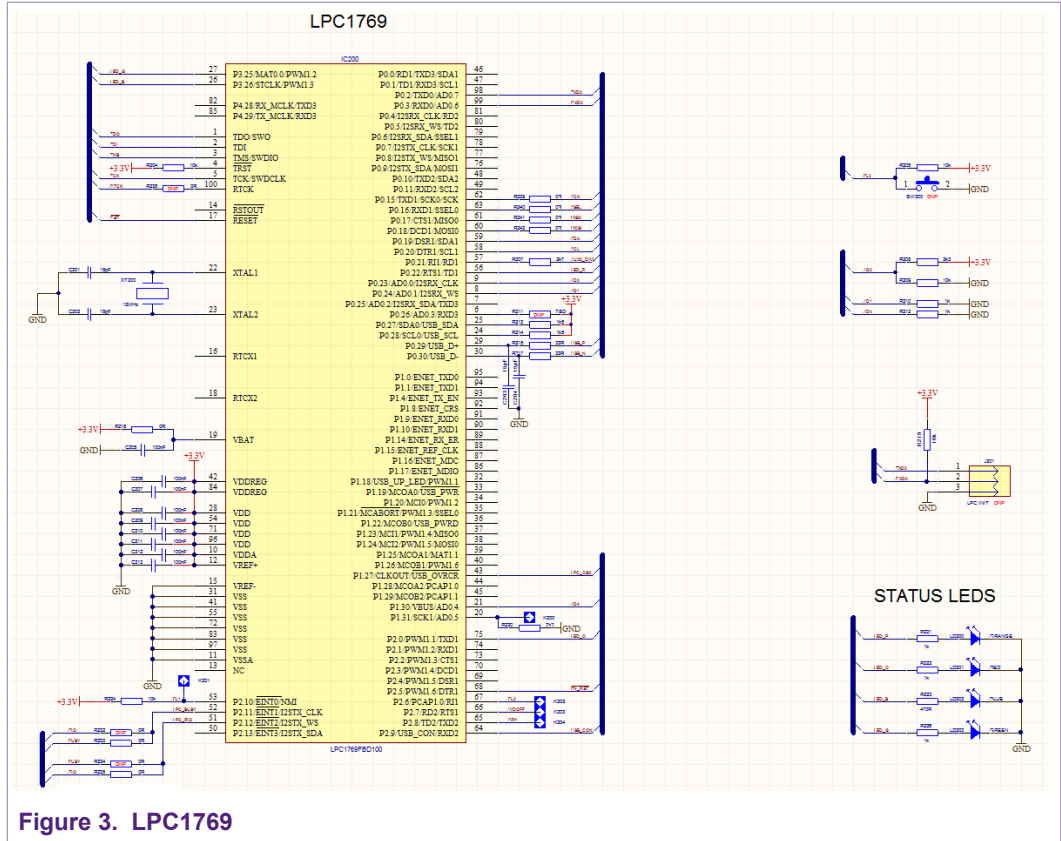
LPC1769

IC200

| Pin | Left signal | Right signal | Pin |
|---|---|---|---|
| 27 | P3.25/MAT0.0/PWM1.2 | P0.0/RD1/TXD3/SDA1 | 46 |
| 26 | P3.26/STCLK/PWM1.3 | P0.1/TD1/RXD3/SCL1 | 47 |
| | | P0.2/TXD0/AD0.7 | 98 |
| 82 | P4.28/RX_MCLK/TXD3 | P0.3/RXD0/AD0.6 | 99 |
| 85 | P4.29/TX_MCLK/RXD3 | P0.4/I2SRX_CLK/RD2 | 81 |
| | | P0.5/I2SRX_WS/TD2 | 80 |
| 1 | TDO/SWO | P0.6/I2SRX_SDA/SSEL1 | 79 |
| 2 | TDI | P0.7/I2STX_CLK/SCK1 | 78 |
| 3 | TMS/SWDIO | P0.8/I2STX_WS/MISO1 | 77 |
| 4 | TRST | P0.9/I2STX_SDA/MOSI1 | 76 |
| 5 | TCK/SWDCLK | P0.10/TXD2/SDA2 | 48 |
| 100 | RTCK | P0.11/RXD2/SCL2 | 49 |
| | | P0.15/TXD1/SCK0/SCK | 62 |
| 14 | RSTOUT | P0.16/RXD1/SSEL0 | 63 |
| 17 | RESET | P0.17/CTS1/MISO0 | 61 |
| | | P0.18/DCD1/MOSI0 | 60 |
| | | P0.19/DSR1/SDA1 | 59 |
| | | P0.20/DTR1/SCL1 | 58 |
| | | P0.21/RI1/RD1 | 57 |
| 22 | XTAL1 | P0.22/RTS1/TD1 | 56 |
| | | P0.23/AD0.0/I2SRX_CLK | 9 |
| | | P0.24/AD0.1/I2SRX_WS | 8 |
| | | P0.25/AD0.2/I2SRX_SDA/TXD3 | 7 |
| 23 | XTAL2 | P0.26/AD0.3/RXD3 | 6 |
| | | P0.27/SDA0/USB_SDA | 25 |
| | | P0.28/SCL0/USB_SCL | 24 |
| | | P0.29/USB_D+ | 29 |
| 16 | RTCX1 | P0.30/USB_D- | 30 |
| | | P1.0/ENET_TXD0 | 95 |
| | | P1.1/ENET_TXD1 | 94 |
| 18 | RTCX2 | P1.4/ENET_TX_EN | 93 |
| | | P1.8/ENET_CRS | 92 |
| | | P1.9/ENET_RXD0 | 91 |
| | | P1.10/ENET_RXD1 | 90 |
| 19 | VBAT | P1.14/ENET_RX_ER | 89 |
| | | P1.15/ENET_REF_CLK | 88 |
| | | P1.16/ENET_MDC | 87 |
| | | P1.17/ENET_MDIO | 86 |
| 42 | VDDREG | P1.18/USB_UP_LED/PWM1.1 | 32 |
| 84 | VDDREG | P1.19/MCOA0/USB_PWR | 33 |
| | | P1.20/MCI0/PWM1.2 | 34 |
| 28 | VDD | P1.21/MCABORT/PWM1.3/SSEL0 | 35 |
| 54 | VDD | P1.22/MCOB0/USB_PWRD | 36 |
| 71 | VDD | P1.23/MCI1/PWM1.4/MISO0 | 37 |
| 96 | VDD | P1.24/MCI2/PWM1.5/MOSI0 | 38 |
| 10 | VDDA | P1.25/MCOA1/MAT1.1 | 39 |
| 12 | VREF+ | P1.26/MCOB1/PWM1.6 | 40 |
| | | P1.27/CLKOUT/USB_OVRCR | 43 |
| 15 | VREF- | P1.28/MCOA2/PCAP1.0 | 44 |
| 31 | VSS | P1.29/MCOB2/PCAP1.1 | 45 |
| 41 | VSS | P1.30/VBUS/AD0.4 | 21 |
| 55 | VSS | P1.31/SCK1/AD0.5 | 20 |
| 72 | VSS | | |
| 83 | VSS | P2.0/PWM1.1/TXD1 | 75 |
| 97 | VSS | P2.1/PWM1.2/RXD1 | 74 |
| 11 | VSSA | P2.2/PWM1.3/CTS1 | 73 |
| 13 | NC | P2.3/PWM1.4/DCD1 | 70 |
| | | P2.4/PWM1.5/DSR1 | 69 |
| | | P2.5/PWM1.6/DTR1 | 68 |
| 53 | P2.10/EINT0/NMI | P2.6/PCAP1.0/RI1 | 67 |
| 52 | P2.11/EINT1/I2STX_CLK | P2.7/RD2/RTS1 | 66 |
| 51 | P2.12/EINT2/I2STX_WS | P2.8/TD2/TXD2 | 65 |
| 50 | P2.13/EINT3/I2STX_SDA | P2.9/USB_CON/RXD2 | 64 |

LPC1769FBD100

+3.3V
GND
+3.3V
GND
+3.3V
GND
+3.3V
GND
+3.3V
GND
GND
GND
GND
GND
+3.3V
+3.3V
+3.3V
GND
GND
GND
GND
GND

12MHz
SW200 DNP
LPC INIT DNP
1
2
3

STATUS LEDS

ORANGE
RED
BLUE
GREEN
1k
1k
470R
1k
LD200
LD201
LD202
LD203

Figure 3. LPC1769